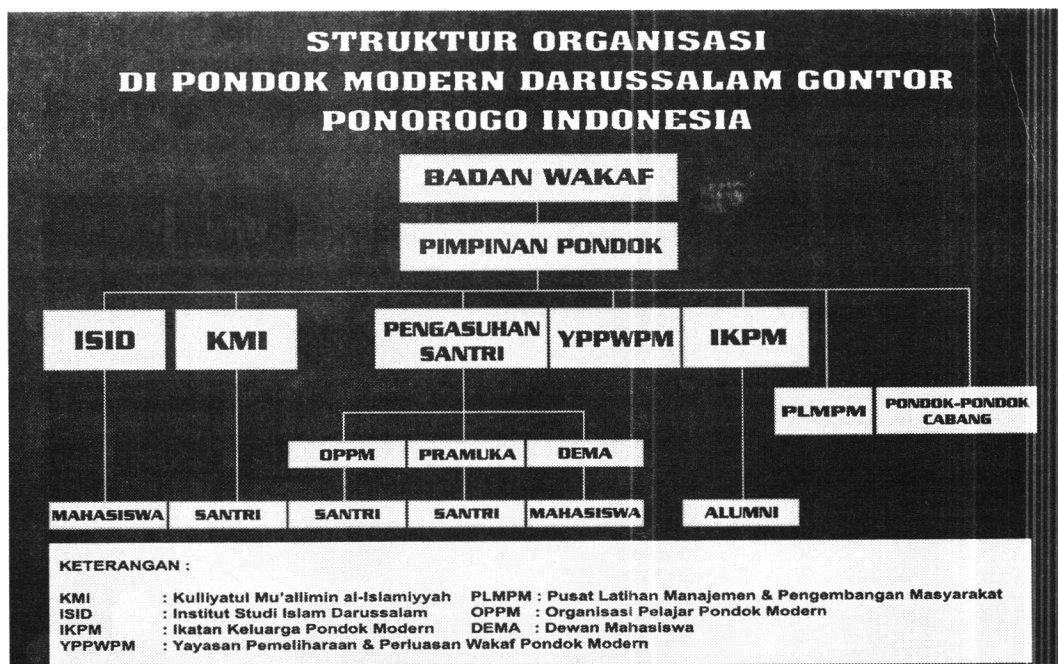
STRUKTUR ORGANISASI
DI PONDOK MODERN DARUSSALAM GONTOR
PONOROGO INDONESIA

BADAN WAKAF

PIMPINAN PONDOK

ISID

KMI

PENGASUHAN SANTRI

YPPWPM

IKPM

PLMPM

PONDOK-PONDOK CABANG

OPPM

PRAMUKA

DEMA

MAHASISWA

SANTRI

SANTRI

SANTRI

MAHASISWA

ALUMNI

KETERANGAN :

KMI : Kulliyatul Mu'allimin al-Islamiyyah
ISID : Institut Studi Islam Darussalam
IKPM : Ikatan Keluarga Pondok Modern
YPPWPM : Yayasan Pemeliharaan & Perluasan Wakaf Pondok Modern

PLMPM : Pusat Latihan Manajemen & Pengembangan Masyarakat
OPPM : Organisasi Pelajar Pondok Modern
DEMA : Dewan Mahasiswa